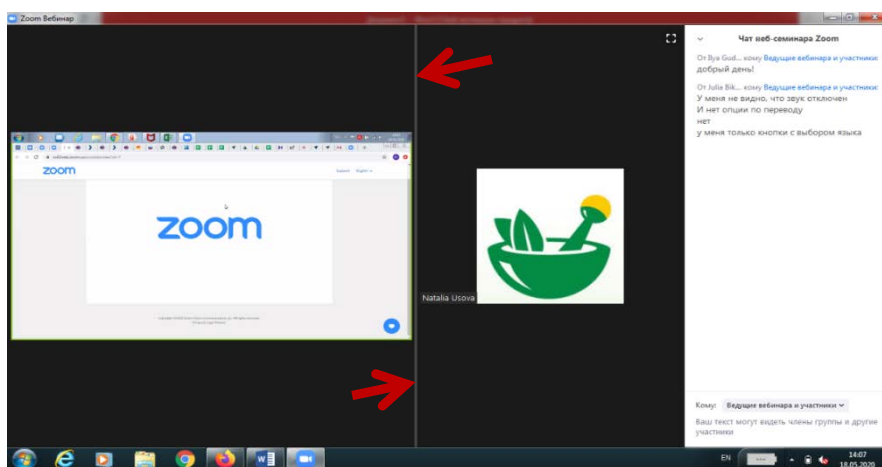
Zoom Вебинар

Чат веб-семинара Zoom

От Ilya Gud... кому Ведущие вебинара и участники:
добрый день!

От Julia Bik... кому Ведущие вебинара и участники:
У меня не видно, что звук отключен
И нет опции по переводу
нет
у меня только кнопки с выбором языка

zoom

zoom

Natalia Usova

Кому: Ведущие вебинара и участники

Ваш текст могут видеть члены группы и другие участники

EN

14:07
18.05.2020